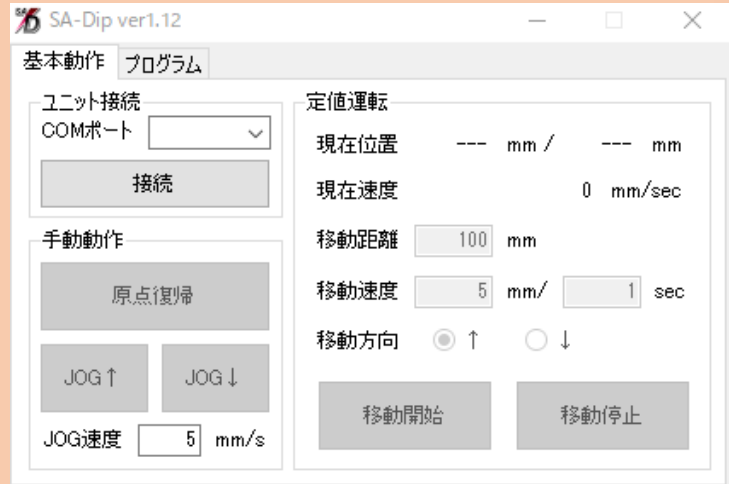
SA-Dip ver1.12

基本動作 プログラム

ユニット接続
COMポート
接続

手動動作
原点復帰
JOG↑ JOG↓
JOG速度 5 mm/s

定値運転
現在位置 --- mm / --- mm
現在速度 0 mm/sec
移動距離 100 mm
移動速度 5 mm/ 1 sec
移動方向 ↑ ↓
移動開始 移動停止